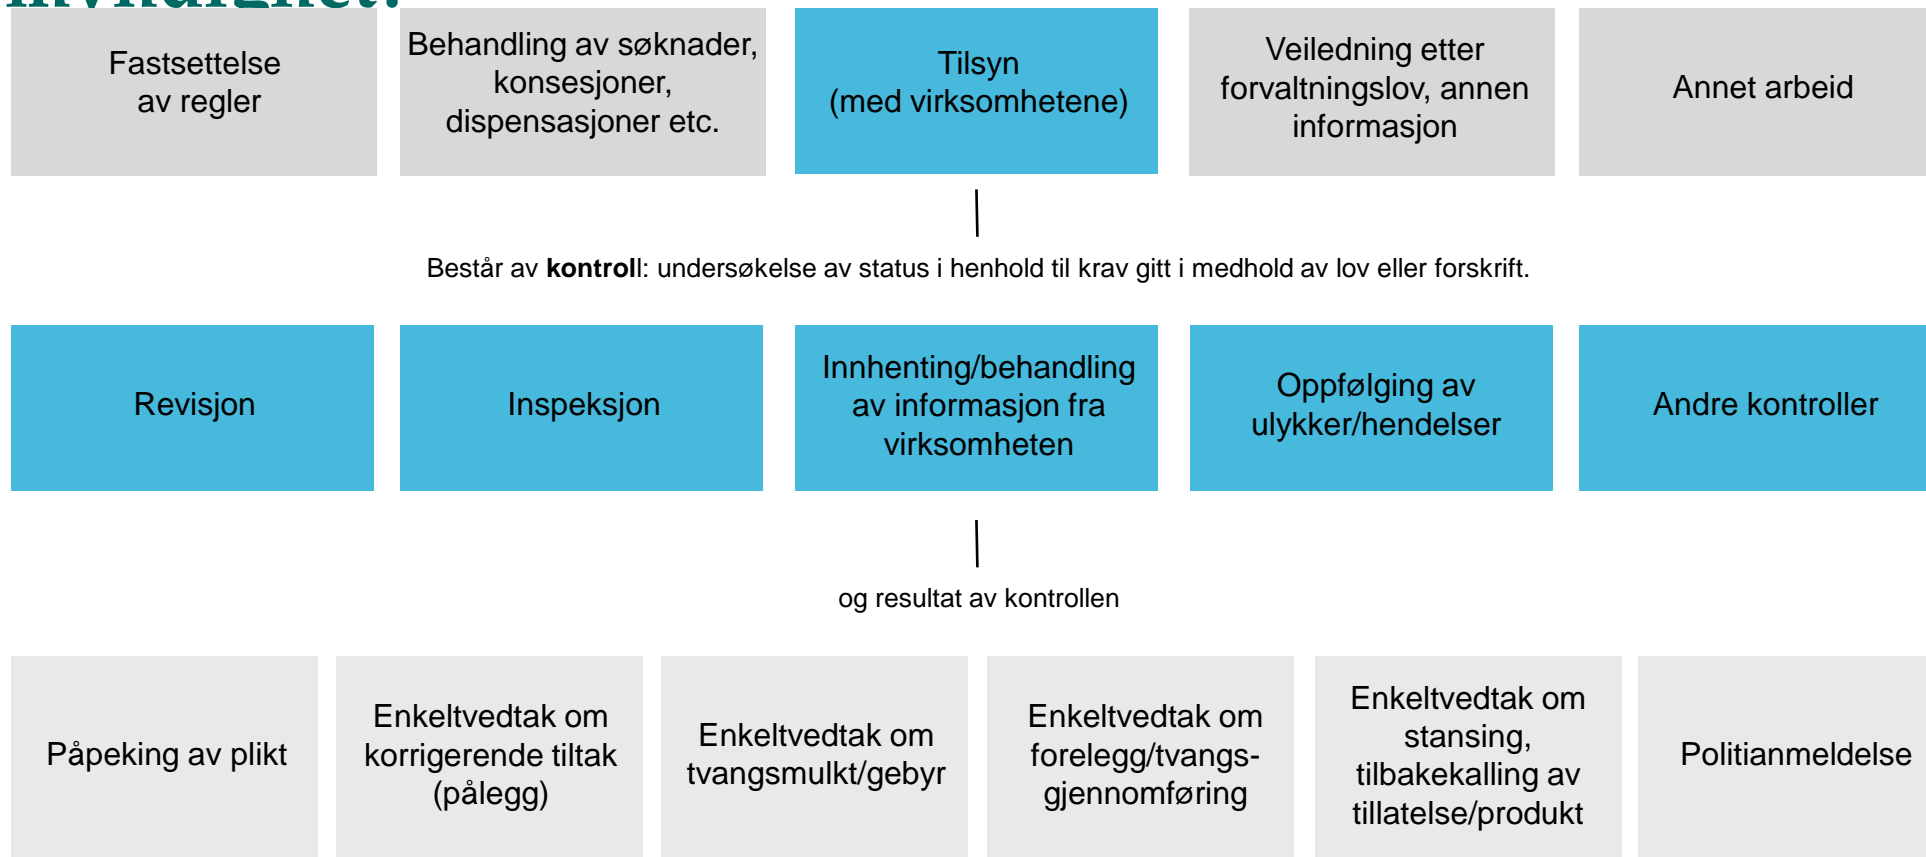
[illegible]

Fastsettelse av regler

Behandling av søknader, konsesjoner, dispensasjoner etc.

Tilsyn (med virksomhetene)

Veiledning etter forvaltningslov, annen informasjon

Annet arbeid

Består av **kontroll**: undersøkelse av status i henhold til krav gitt i medhold av lov eller forskrift.

Revisjon

Inspeksjon

Innhenting/behandling av informasjon fra virksomheten

Oppfølging av ulykker/hendelser

Andre kontroller

og resultat av kontrollen

Påpeking av plikt

Enkeltvedtak om korrigerende tiltak (pålegg)

Enkeltvedtak om tvangsmulkt/gebyr

Enkeltvedtak om forelegg/tvangsgjennomføring

Enkeltvedtak om stansing, tilbakekalling av tillatelse/produkt

Politianmeldelse